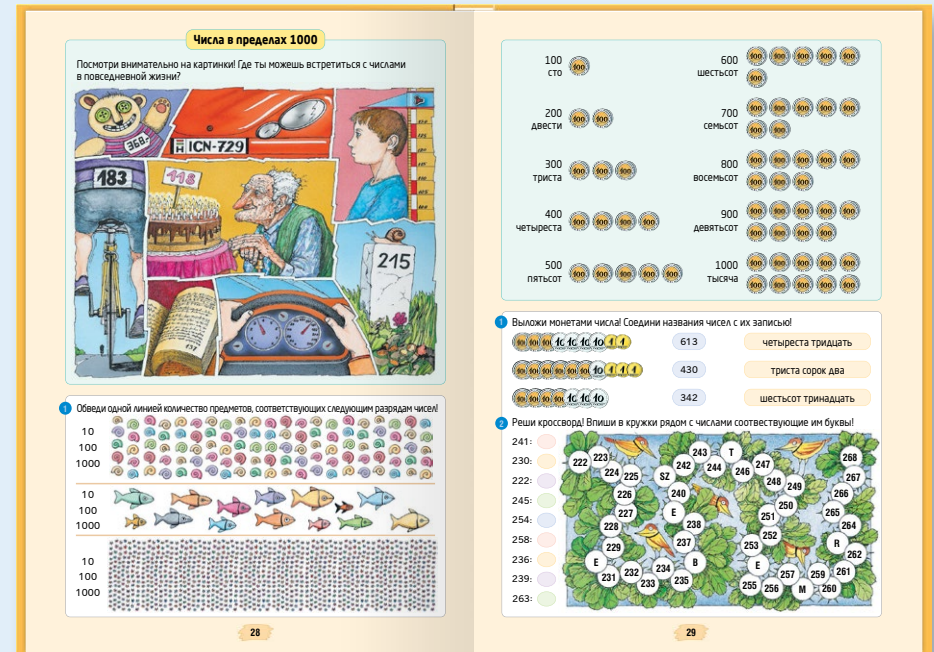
Числа в пределах 1000

Посмотри внимательно на картинки! Где ты можешь встретиться с числами в повседневной жизни?

368
ICN-729
183
118
215

1 Обведи одной линией количество предметов, соответствующих следующим разрядам чисел!

10
100
1000

10
100
1000

10
100
1000

28

100
сто

200
двести

300
триста

400
четыреста

500
пятьсот

600
шестьсот

700
семьсот

800
восемьсот

900
девятьсот

1000
тысяча

1 Выложи монетами числа! Соедини названия чисел с их записью!

| | | |
|---|---|---|
| 100 100 100 10 10 10 10 1 1 | 613 | четыреста тридцать |
| 100 100 100 100 100 100 10 1 1 1 | 430 | триста сорок два |
| 100 100 100 10 10 10 | 342 | шестьсот тринадцать |

2 Реши кроссворд! Впиши в кружки рядом с числами соответствующие им буквы!

241:
230:
222:
245:
254:
258:
236:
239:
263:

222 223 224 225 226 227 228 229 E 231 232 233 234 235 B 237 238 E 240 SZ 242 243 244 T 246 247 248 249 250 251 252 253 E 255 256 257 M 259 260 261 262 R 264 265 266 267 268

29